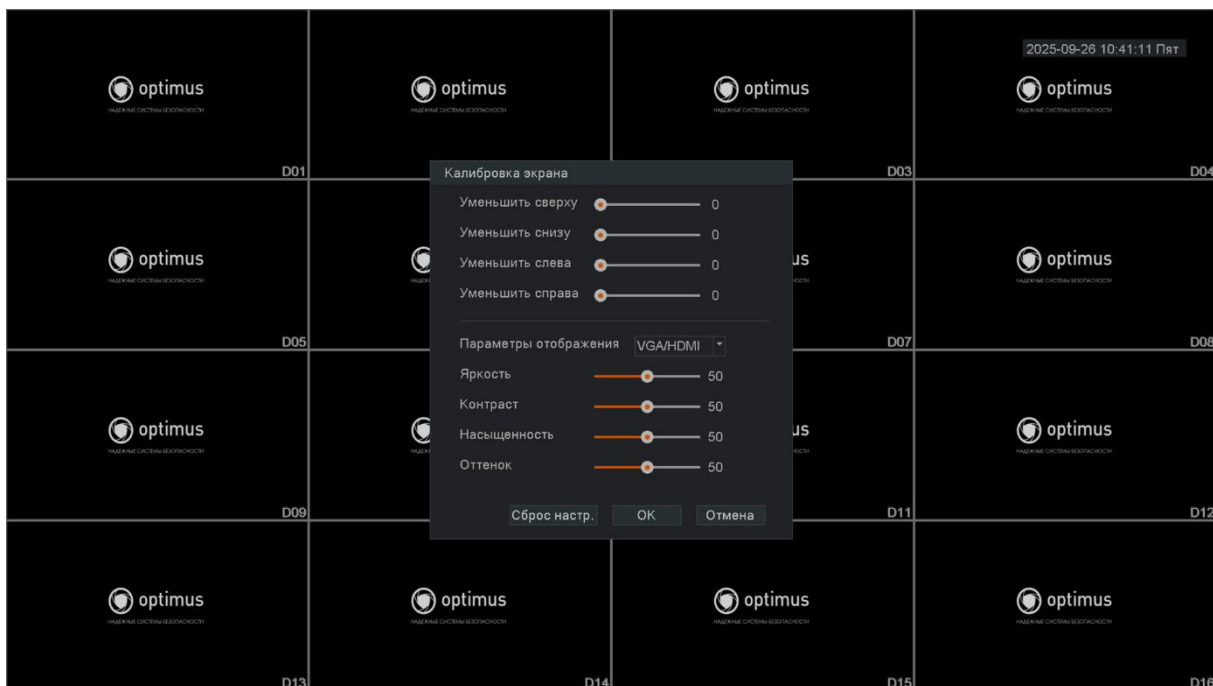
2025-09-26 10:41:11 Пят

optimus
НАДЕЖНЫЕ СИСТЕМЫ БЕЗОПАСНОСТИ
D01

optimus
НАДЕЖНЫЕ СИСТЕМЫ БЕЗОПАСНОСТИ

optimus
НАДЕЖНЫЕ СИСТЕМЫ БЕЗОПАСНОСТИ
D03

optimus
НАДЕЖНЫЕ СИСТЕМЫ БЕЗОПАСНОСТИ
D04

optimus
НАДЕЖНЫЕ СИСТЕМЫ БЕЗОПАСНОСТИ
D05

D07

optimus
НАДЕЖНЫЕ СИСТЕМЫ БЕЗОПАСНОСТИ
D08

optimus
НАДЕЖНЫЕ СИСТЕМЫ БЕЗОПАСНОСТИ
D09

D11

optimus
НАДЕЖНЫЕ СИСТЕМЫ БЕЗОПАСНОСТИ
D12

Калибровка экрана
Уменьшить сверху 0
Уменьшить снизу 0
Уменьшить слева 0
Уменьшить справа 0
Параметры отображения VGA/HDMI
Яркость 50
Контраст 50
Насыщенность 50
Оттенок 50
Сброс настр. OK Отмена

optimus
НАДЕЖНЫЕ СИСТЕМЫ БЕЗОПАСНОСТИ
D13

optimus
НАДЕЖНЫЕ СИСТЕМЫ БЕЗОПАСНОСТИ
D14

optimus
НАДЕЖНЫЕ СИСТЕМЫ БЕЗОПАСНОСТИ
D15

optimus
НАДЕЖНЫЕ СИСТЕМЫ БЕЗОПАСНОСТИ
D16